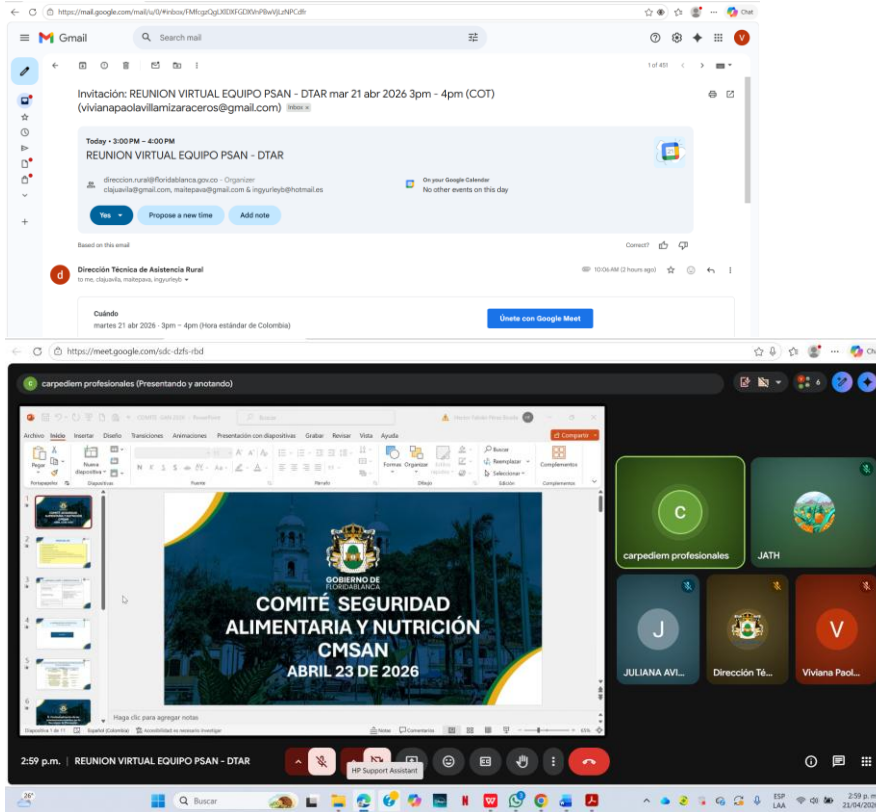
https://mail.google.com/mail/u/0/#inbox/FMfcgzQgLXlDXFGDXhPBwVjLzNPCdfr

Gmail

Search mail

1 of 451

Invitación: REUNION VIRTUAL EQUIPO PSAN - DTAR mar 21 abr 2026 3pm - 4pm (COT) (vivianapaolavillamizaraceros@gmail.com) Inbox ×

Today • 3:00 PM – 4:00 PM
REUNION VIRTUAL EQUIPO PSAN - DTAR

direccion.rural@floridablanca.gov.co - Organizer
clajuavila@gmail.com, maitepava@gmail.com & ingyurleyb@hotmail.es

On your Google Calendar
No other events on this day

Yes
Propose a new time
Add note

Based on this email

Correct?

Dirección Técnica de Asistencia Rural
to me, clajuavila, maitepava, ingyurleyb

10:06 AM (2 hours ago)

Cuándo
martes 21 abr 2026 · 3pm – 4pm (Hora estándar de Colombia)

Únete con Google Meet

https://meet.google.com/sdc-dzfs-rbd

carpediem profesionales (Presentando y anotando)

6

COMITE CMSAN 2026 - PowerPoint

Buscar

Archivo Inicio Insertar Diseño Transiciones Animaciones Presentación con diapositivas Grabar Revisar Vista Ayuda

Compartir

Pegar Nueva diapositiva Formas Organizar Buscar Reemplazar Seleccionar Complementos

Portapapeles Diapositivas Fuente Párrafo Dibujo Edición Complementos

GOBIERNO DE FLORIDABLANCA

COMITÉ SEGURIDAD ALIMENTARIA Y NUTRICIÓN CMSAN
ABRIL 23 DE 2026

Haga clic para agregar notas

Diapositiva 1 de 11 Español (Colombia) Accesibilidad: es necesario investigar Notas Comentarios 61%

C
carpediem profesionales

JATH

J
JULIANA AVI...

Dirección Té...

V
Viviana Paol...

2:59 p.m. | REUNION VIRTUAL EQUIPO PSAN - DTAR

HP Support Assistant

26°

Buscar

ESP LAA

2:59 p. m.
21/04/2026